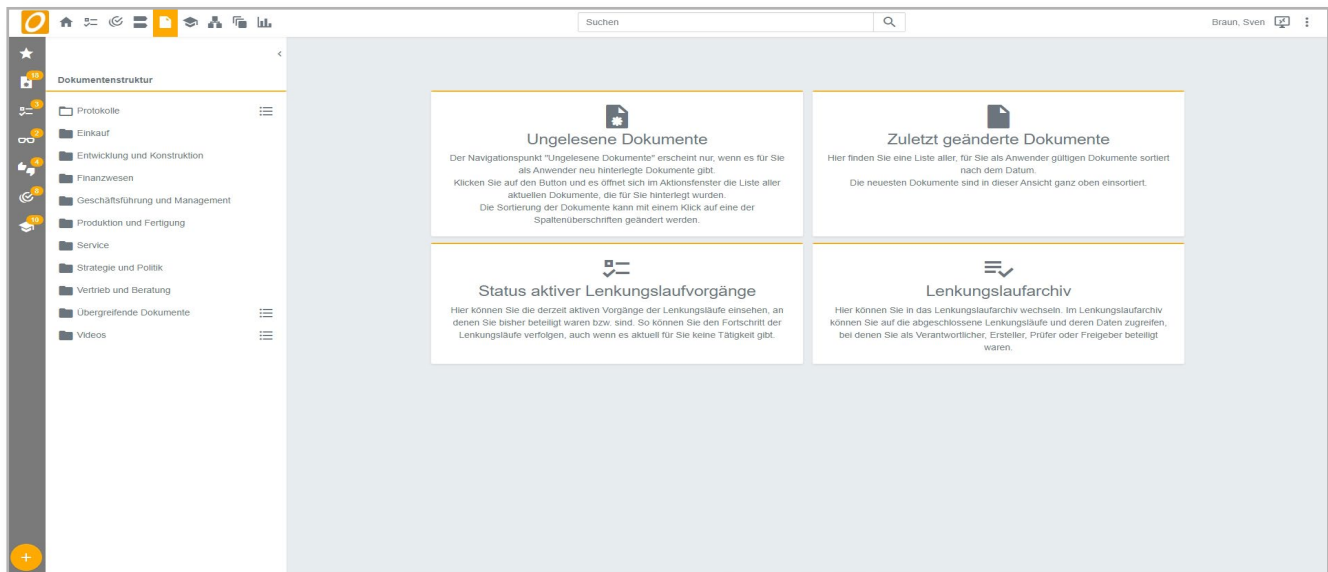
Suchen

Braun, Sven

15
3
2
4
8
16

Dokumentenstruktur

Protokolle
Einkauf
Entwicklung und Konstruktion
Finanzwesen
Geschäftsführung und Management
Produktion und Fertigung
Service
Strategie und Politik
Vertrieb und Beratung
Übergreifende Dokumente
Videos

Ungelesene Dokumente

Der Navigationspunkt "Ungelesene Dokumente" erscheint nur, wenn es für Sie als Anwender neu hinterlegte Dokumente gibt. Klicken Sie auf den Button und es öffnet sich im Aktionsfenster die Liste aller aktuellen Dokumente, die für Sie hinterlegt wurden. Die Sortierung der Dokumente kann mit einem Klick auf eine der Spaltenüberschriften geändert werden.

Zuletzt geänderte Dokumente

Hier finden Sie eine Liste aller, für Sie als Anwender gültigen Dokumente sortiert nach dem Datum. Die neuesten Dokumente sind in dieser Ansicht ganz oben einsortiert.

Status aktiver Lenkungslaufvorgänge

Hier können Sie die derzeit aktiven Vorgänge der Lenkungsläufe einsehen, an denen Sie bisher beteiligt waren bzw. sind. So können Sie den Fortschritt der Lenkungsläufe verfolgen, auch wenn es aktuell für Sie keine Tätigkeit gibt.

Lenkungslaufarchiv

Hier können Sie in das Lenkungslaufarchiv wechseln. Im Lenkungslaufarchiv können Sie auf die abgeschlossene Lenkungsläufe und deren Daten zugreifen, bei denen Sie als Verantwortlicher, Ersteller, Prüfer oder Freigeber beteiligt waren.

+